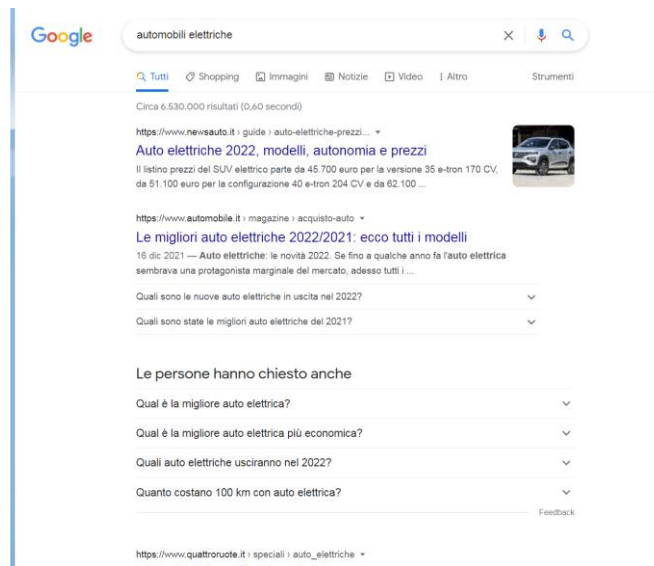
Google

automobili elettriche

Tutti Shopping Immagini Notizie Video Altro Strumenti

Circa 6.530.000 risultati (0,60 secondi)

https://www.newsauto.it › guide › auto-elettriche-prezzi...

Auto elettriche 2022, modelli, autonomia e prezzi

Il listino prezzi del SUV elettrico parte da 45.700 euro per la versione 35 e-tron 170 CV, da 51.100 euro per la configurazione 40 e-tron 204 CV e da 62.100 ...

https://www.automobile.it › magazine › acquisto-auto

Le migliori auto elettriche 2022/2021: ecco tutti i modelli

16 dic 2021 — Auto elettriche: le novità 2022. Se fino a qualche anno fa l'auto elettrica sembrava una protagonista marginale del mercato, adesso tutti i ...

Quali sono le nuove auto elettriche in uscita nel 2022?

Quali sono state le migliori auto elettriche del 2021?

Le persone hanno chiesto anche

Qual è la migliore auto elettrica?

Qual è la migliore auto elettrica più economica?

Quali auto elettriche usciranno nel 2022?

Quanto costano 100 km con auto elettrica?

Feedback

https://www.quattroruote.it › speciali › auto_elettriche